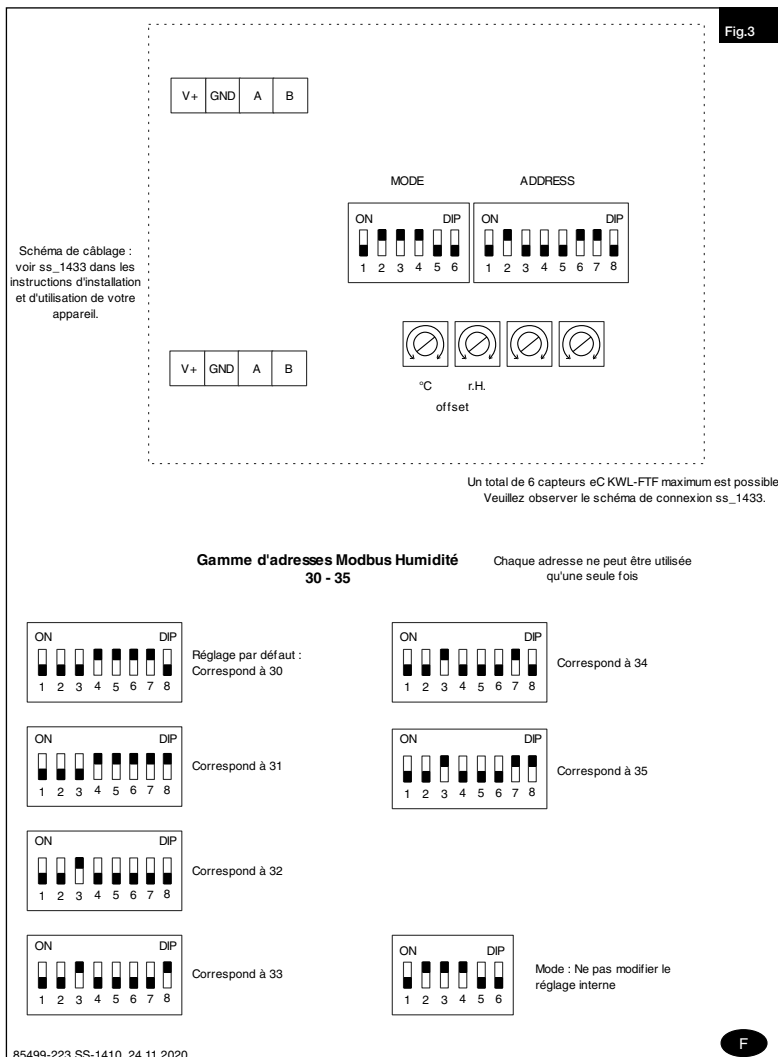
Fig.3

V+ GND A B

MODE

ADDRESS

ON DIP
1 2 3 4 5 6

ON DIP
1 2 3 4 5 6 7 8

Schéma de câblage : voir ss_1433 dans les instructions d'installation et d'utilisation de votre appareil.

V+ GND A B

°C r.H.
offset

Un total de 6 capteurs eC KWL-FTF maximum est possible.
Veuillez observer le schéma de connexion ss_1433.

Gamme d'adresses Modbus Humidité
30 - 35

Chaque adresse ne peut être utilisée qu'une seule fois

ON DIP
1 2 3 4 5 6 7 8
Réglage par défaut :
Correspond à 30

ON DIP
1 2 3 4 5 6 7 8
Correspond à 34

ON DIP
1 2 3 4 5 6 7 8
Correspond à 31

ON DIP
1 2 3 4 5 6 7 8
Correspond à 35

ON DIP
1 2 3 4 5 6 7 8
Correspond à 32

ON DIP
1 2 3 4 5 6 7 8
Correspond à 33

ON DIP
1 2 3 4 5 6
Mode : Ne pas modifier le réglage interne

85499-223 SS-1410 24.11.2020

F